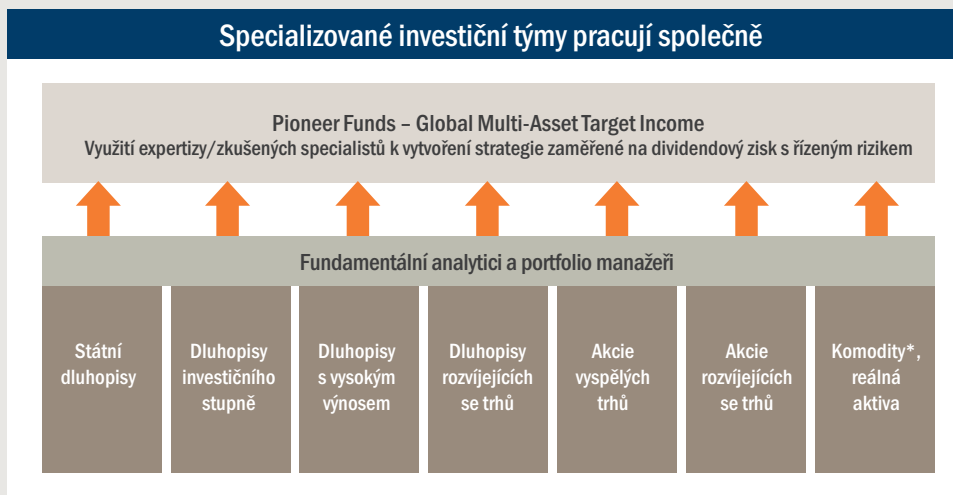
Specializované investiční týmy pracují společně

Pioneer Funds – Global Multi-Asset Target Income

Využití expertizy/zkušených specialistů k vytvoření strategie zaměřené na dividendový zisk s řízeným rizikem

Fundamentální analytici a portfolio manažeři

Státní dluhopisy

Dluhopisy investičního stupně

Dluhopisy s vysokým výnosem

Dluhopisy rozvíjejících se trhů

Akcie vyspělých trhů

Akcie rozvíjejících se trhů

Komodity*, reálná aktiva